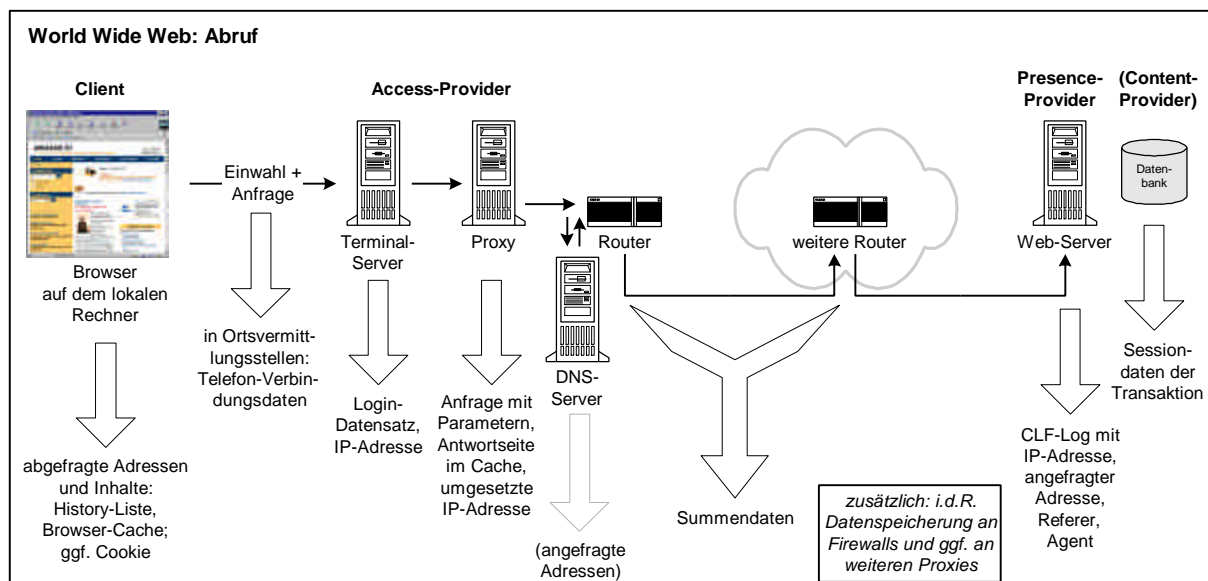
World Wide Web: Abruf

Client

Browser auf dem lokalen Rechner

abgefragte Adressen und Inhalte: History-Liste, Browser-Cache; ggf. Cookie

Einwahl + Anfrage

in Ortsvermittlungsstellen: Telefon-Verbindungsdaten

Access-Provider

Terminal-Server

Login-Datensatz, IP-Adresse

Proxy

Anfrage mit Parametern, Antwortseite im Cache, umgesetzte IP-Adresse

Router

DNS-Server

(angefragte Adressen)

weitere Router

Summendaten

zusätzlich: i.d.R. Datenspeicherung an Firewalls und ggf. an weiteren Proxies

Presence-Provider

Web-Server

CLF-Log mit IP-Adresse, angefragter Adresse, Referer, Agent

(Content-Provider)

Datenbank

Sessiondaten der Transaktion